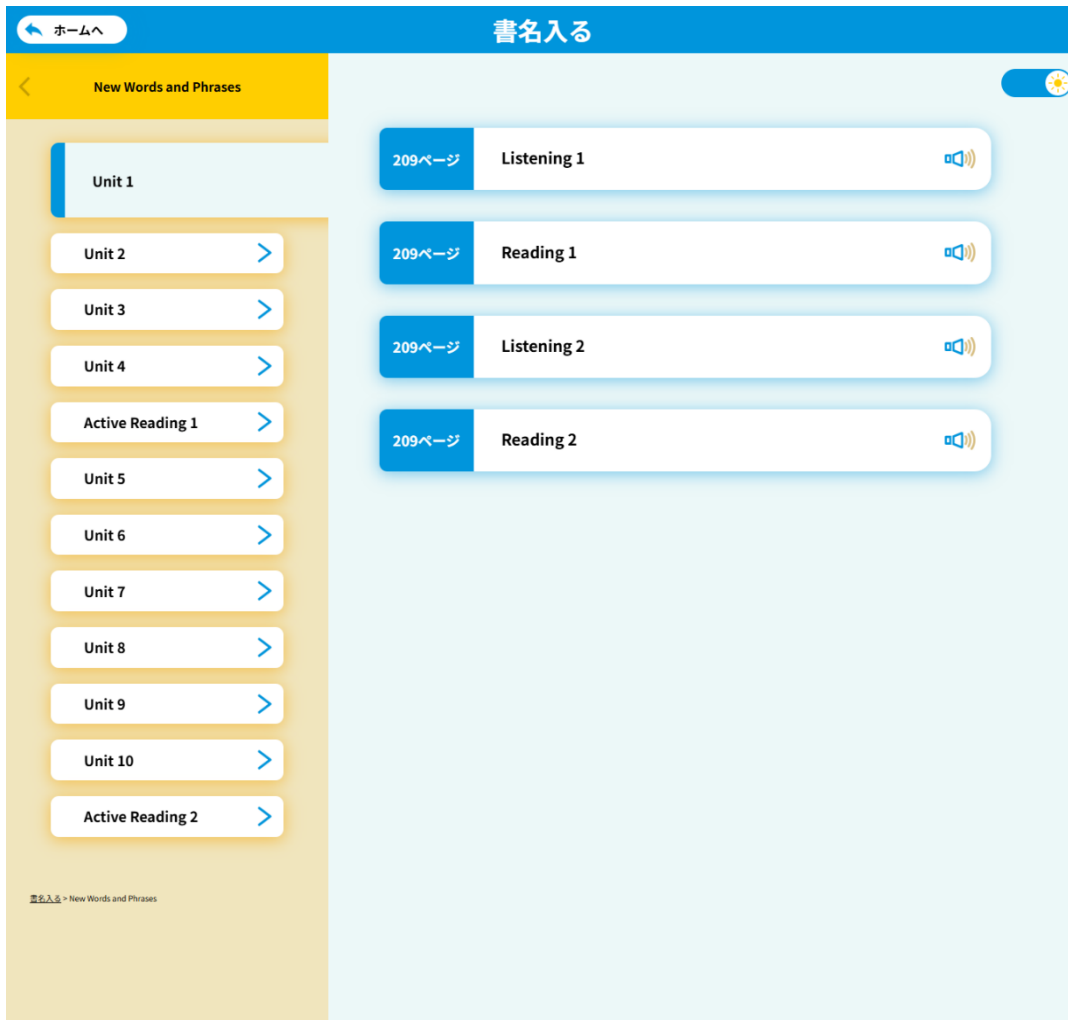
ホームへ

書名入る

New Words and Phrases

Unit 1

Unit 2

Unit 3

Unit 4

Active Reading 1

Unit 5

Unit 6

Unit 7

Unit 8

Unit 9

Unit 10

Active Reading 2

書名入る > New Words and Phrases

209ページ Listening 1

209ページ Reading 1

209ページ Listening 2

209ページ Reading 2